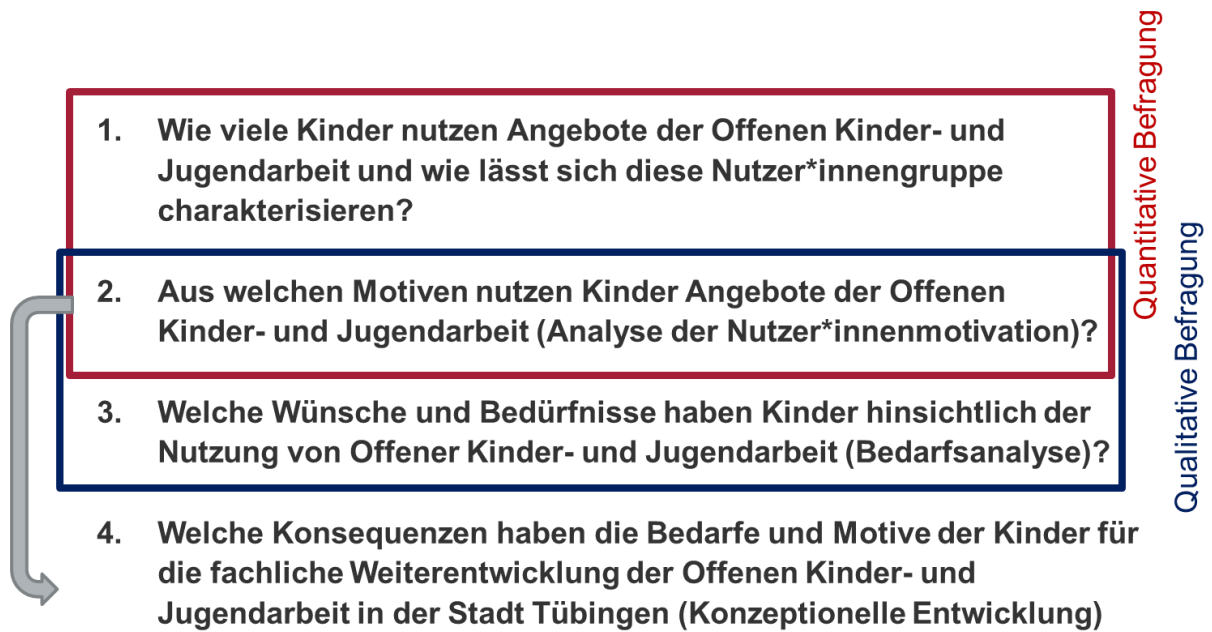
1. Wie viele Kinder nutzen Angebote der Offenen Kinder- und Jugendarbeit und wie lässt sich diese Nutzer*innengruppe charakterisieren?

2. Aus welchen Motiven nutzen Kinder Angebote der Offenen Kinder- und Jugendarbeit (Analyse der Nutzer*innenmotivation)?

3. Welche Wünsche und Bedürfnisse haben Kinder hinsichtlich der Nutzung von Offener Kinder- und Jugendarbeit (Bedarfsanalyse)?

4. Welche Konsequenzen haben die Bedarfe und Motive der Kinder für die fachliche Weiterentwicklung der Offenen Kinder- und Jugendarbeit in der Stadt Tübingen (Konzeptionelle Entwicklung)

Quantitative Befragung

Qualitative Befragung